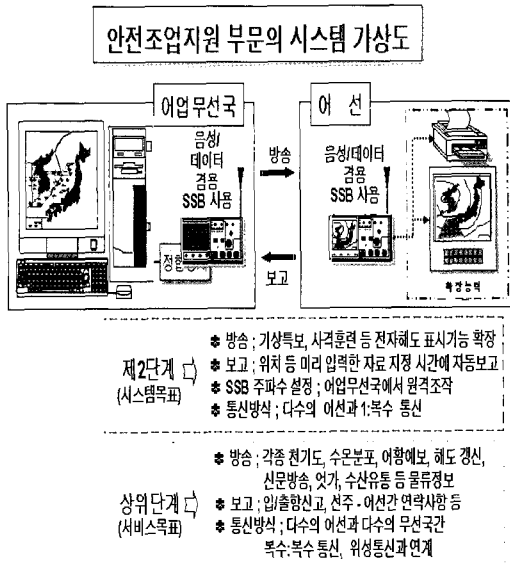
안전조업지원 부문의 시스템 가상도

어업무선국

음성/데이터 겸용 SSB 사용

정황

방송

보고

어 선

음성/데이터 겸용 SSB 사용

확장능력

제2단계 ⇨ (시스템목표)

❖ 방송 ; 기상특보, 사격훈련 등 전자해도 표시기능 확장

❖ 보고 ; 위치 등 미리 입력한 자료 지정 시간에 자동보고

❖ SSB 주파수 설정 ; 어업무선국에서 원격조작

❖ 통신방식 ; 다수의 어선과 1:복수 통신

상위단계 ⇨ (서비스목표)

❖ 방송 ; 각종 천기도, 수온분포, 어황예보, 해도 갱신, 신문방송, 엇가, 수산유통 등 물류정보

❖ 보고 ; 입/출항신고, 선주 - 어선간 연락사항 등

❖ 통신방식 ; 다수의 어선과 다수의 무선국간 복수:복수 통신, 위성통신과 연계